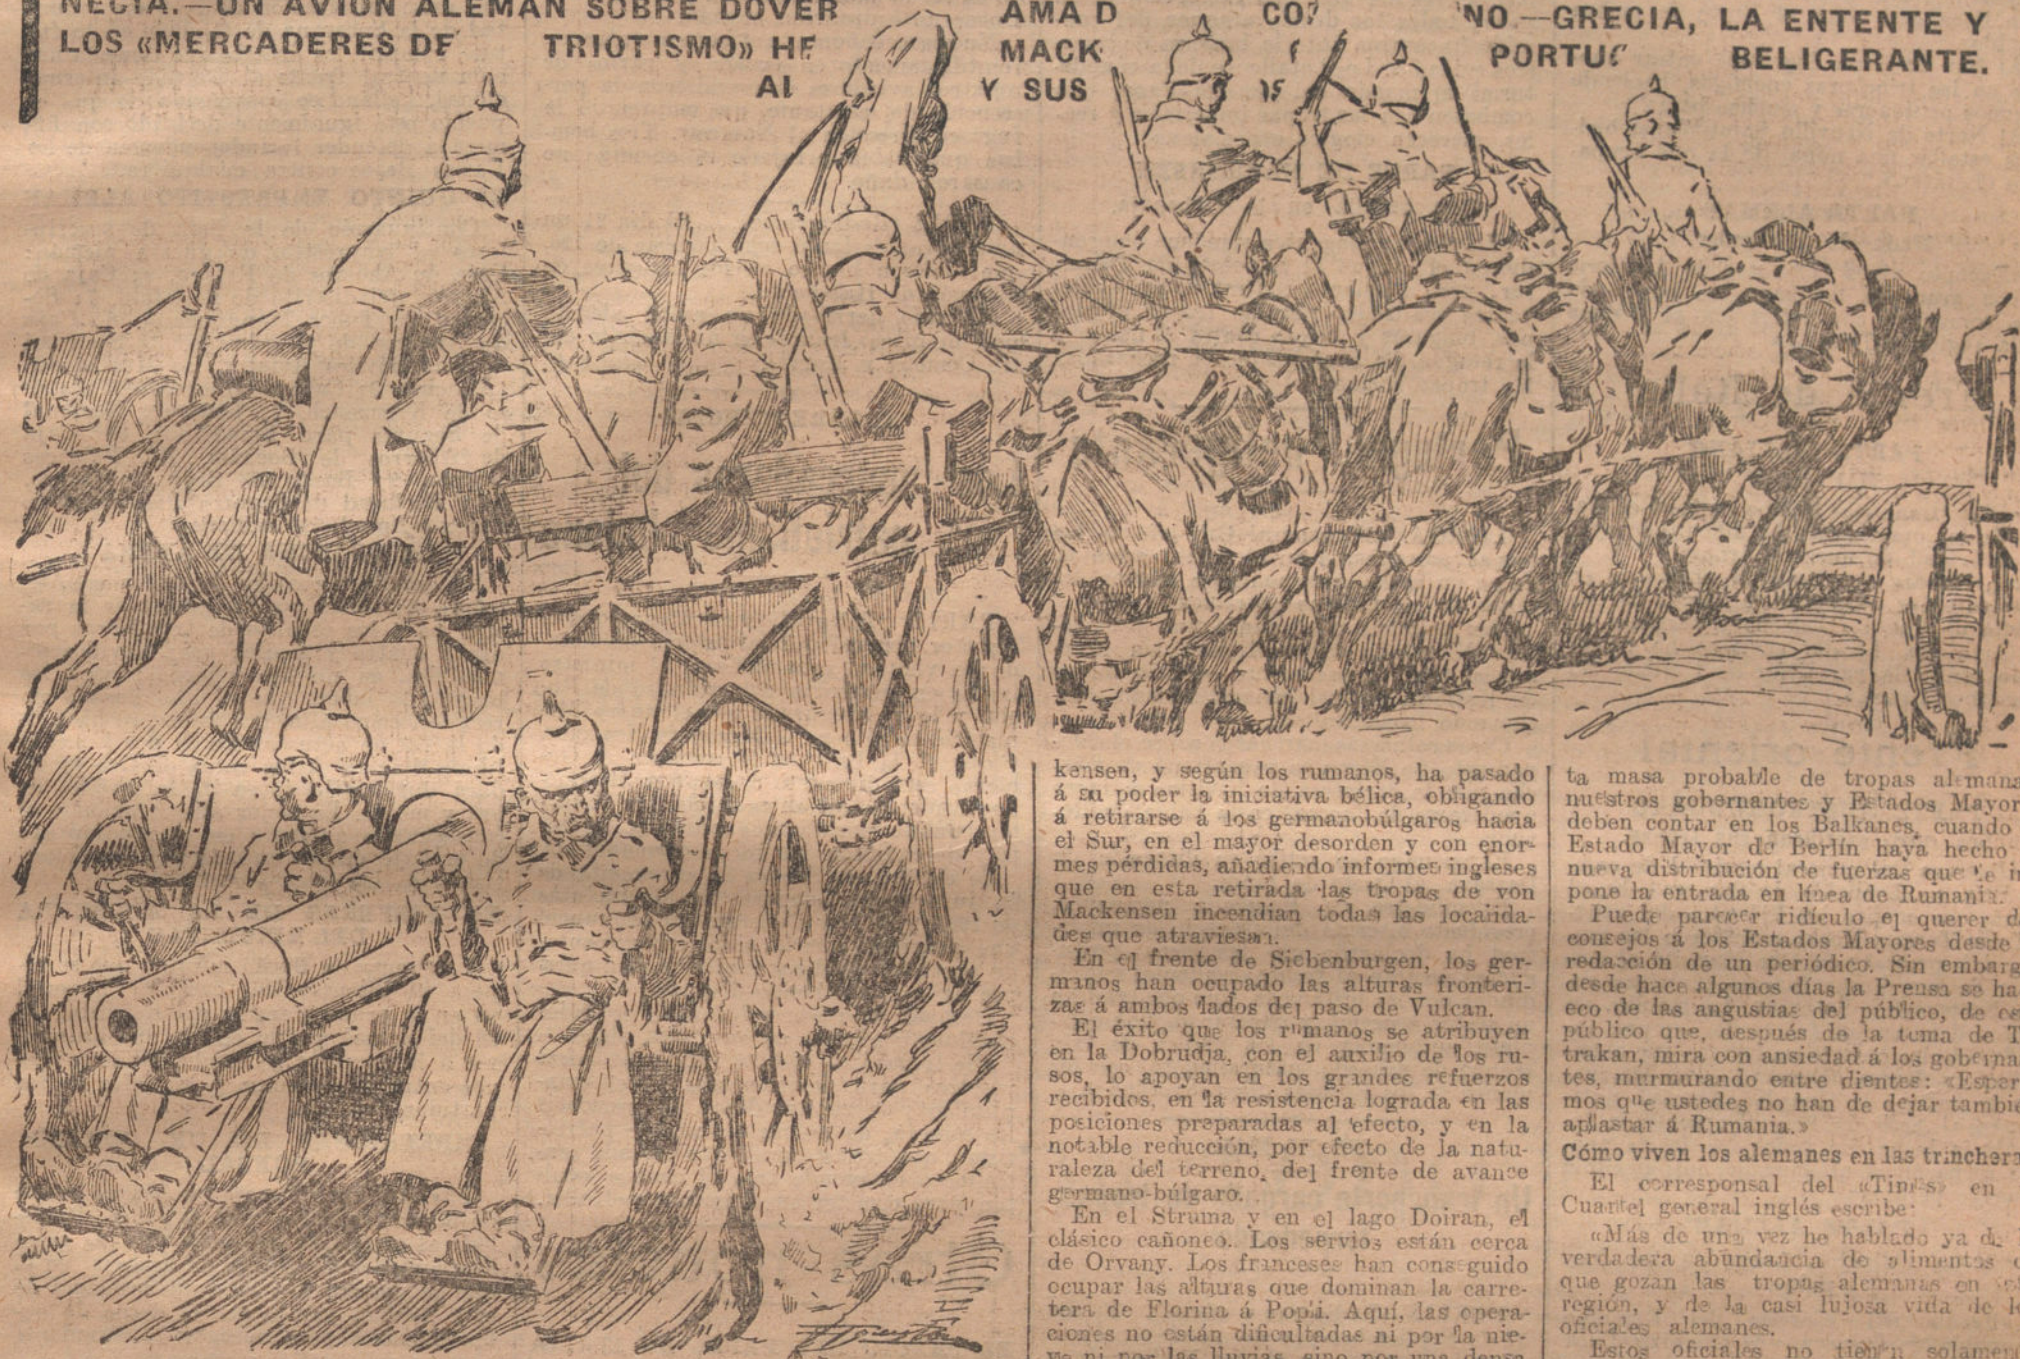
NECIA.—UN AVIÓN ALEMÁN SOBRE DOVER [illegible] AMA D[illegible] CO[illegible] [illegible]NO.—GRECIA, LA ENTENTE Y
LOS «MERCADERES DE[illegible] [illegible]TRIOTISMO» HE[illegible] MACK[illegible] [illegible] PORTU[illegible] BELIGERANTE.
AI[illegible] Y SUS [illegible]

kensen, y según los rumanos, ha pasado á su poder la iniciativa bélica, obligando á retirarse á los germanobúlgaros hacia el Sur, en el mayor desorden y con enormes pérdidas, añadiendo informes ingleses que en esta retirada las tropas de von Mackensen incendian todas las localidades que atraviesan.

En el frente de Siebenburgen, los germanos han ocupado las alturas fronterizas á ambos lados del paso de Vulcan.

El éxito que los rumanos se atribuyen en la Dobrudja, con el auxilio de los rusos, lo apoyan en los grandes refuerzos recibidos, en la resistencia lograda en las posiciones preparadas al efecto, y en la notable reducción, por efecto de la naturaleza del terreno, del frente de avance germano-búlgaro.

En el Struma y en el lago Doiran, el clásico cañoneo. Los servios están cerca de Orvany. Los franceses han conseguido ocupar las alturas que dominan la carretera de Florina á Popli. Aquí, las operaciones no están dificultadas ni por la nieve ni por las lluvias, sino por una densa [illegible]

ta masa probable de tropas alemana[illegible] nuestros gobernantes y Estados Mayor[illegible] deben contar en los Balkanes, cuando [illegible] Estado Mayor de Berlín haya hecho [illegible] nueva distribución de fuerzas que le i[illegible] pone la entrada en línea de Rumania.

Puede parecer ridículo el querer d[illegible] consejos á los Estados Mayores desde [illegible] redacción de un periódico. Sin embarg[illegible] desde hace algunos días la Prensa se ha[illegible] eco de las angustias del público, de ce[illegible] público que, después de la toma de T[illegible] trakan, mira con ansiedad á los gobern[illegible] tes, murmurando entre dientes: «Espe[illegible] mos que ustedes no han de dejar tambi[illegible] aplastar á Rumania.»

Cómo viven los alemanes en las trincher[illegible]

El corresponsal del «Times» en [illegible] Cuartel general inglés escribe:

«Más de una vez he hablado ya d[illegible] verdadera abundancia de alimentos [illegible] que gozan las tropas alemanas en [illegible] región, y de la casi lujosa vida de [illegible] oficiales alemanes.

Esos oficiales no tien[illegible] solame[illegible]